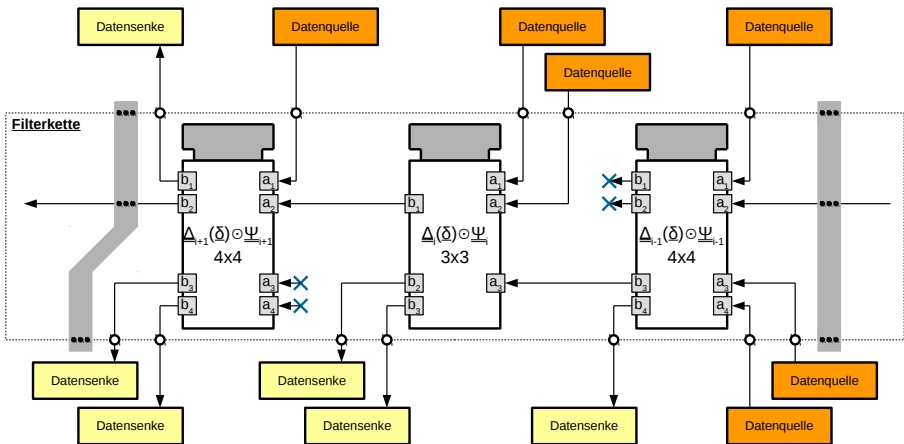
Datensenke

Datenquelle

Datenquelle

Datenquelle

Datenquelle

Filterkette

$b_1$ $a_1$
$b_2$ $a_2$
$\underline{\Delta}_{i+1}(\delta)\odot\underline{\Psi}_{i+1}$
4x4
$b_3$ $a_3$
$b_4$ $a_4$

$a_1$
$b_1$ $a_2$
$\underline{\Delta}_i(\delta)\odot\underline{\Psi}_i$
3x3
$b_2$ $a_3$
$b_3$

$b_1$ $a_1$
$b_2$ $a_2$
$\underline{\Delta}_{i-1}(\delta)\odot\underline{\Psi}_{i-1}$
4x4
$b_3$ $a_3$
$b_4$ $a_4$

Datensenke

Datensenke

Datensenke

Datensenke

Datensenke

Datenquelle

Datenquelle